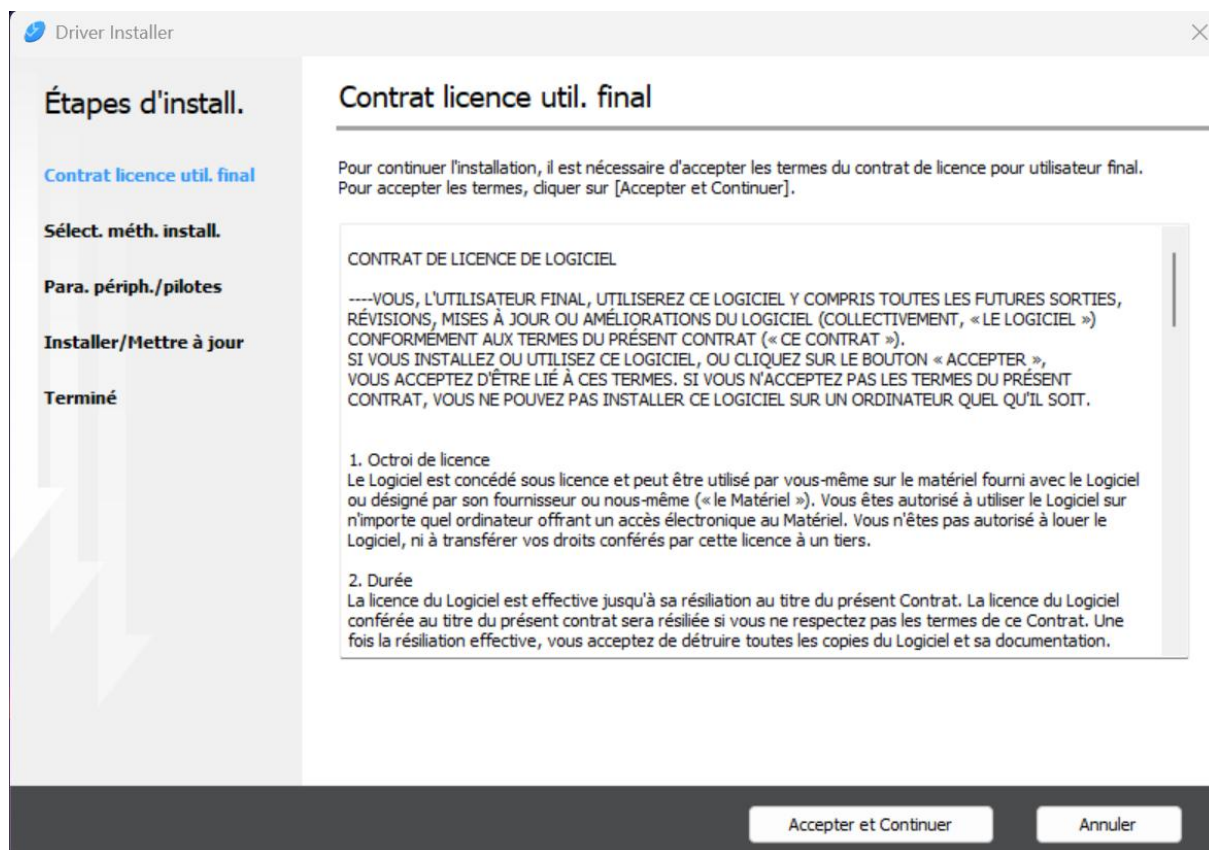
Driver Installer

Étapes d'install.

Contrat licence util. final

Sélect. méth. install.

Para. périph./pilotes

Installer/Mettre à jour

Terminé

Contrat licence util. final

Pour continuer l'installation, il est nécessaire d'accepter les termes du contrat de licence pour utilisateur final. Pour accepter les termes, cliquer sur [Accepter et Continuer].

CONTRAT DE LICENCE DE LOGICIEL

----VOUS, L'UTILISATEUR FINAL, UTILISEREZ CE LOGICIEL Y COMPRIS TOUTES LES FUTURES SORTIES, RÉVISIONS, MISES À JOUR OU AMÉLIORATIONS DU LOGICIEL (COLLECTIVEMENT, « LE LOGICIEL ») CONFORMÉMENT AUX TERMES DU PRÉSENT CONTRAT (« CE CONTRAT »).
SI VOUS INSTALLEZ OU UTILISEZ CE LOGICIEL, OU CLIQUEZ SUR LE BOUTON « ACCEPTER », VOUS ACCEPTEZ D'ÊTRE LIÉ À CES TERMES. SI VOUS N'ACCEPTEZ PAS LES TERMES DU PRÉSENT CONTRAT, VOUS NE POUVEZ PAS INSTALLER CE LOGICIEL SUR UN ORDINATEUR QUEL QU'IL SOIT.

1. Octroi de licence
Le Logiciel est concédé sous licence et peut être utilisé par vous-même sur le matériel fourni avec le Logiciel ou désigné par son fournisseur ou nous-même (« le Matériel »). Vous êtes autorisé à utiliser le Logiciel sur n'importe quel ordinateur offrant un accès électronique au Matériel. Vous n'êtes pas autorisé à louer le Logiciel, ni à transférer vos droits conférés par cette licence à un tiers.

2. Durée
La licence du Logiciel est effective jusqu'à sa résiliation au titre du présent Contrat. La licence du Logiciel conférée au titre du présent contrat sera résiliée si vous ne respectez pas les termes de ce Contrat. Une fois la résiliation effective, vous acceptez de détruire toutes les copies du Logiciel et sa documentation.

Accepter et Continuer

Annuler